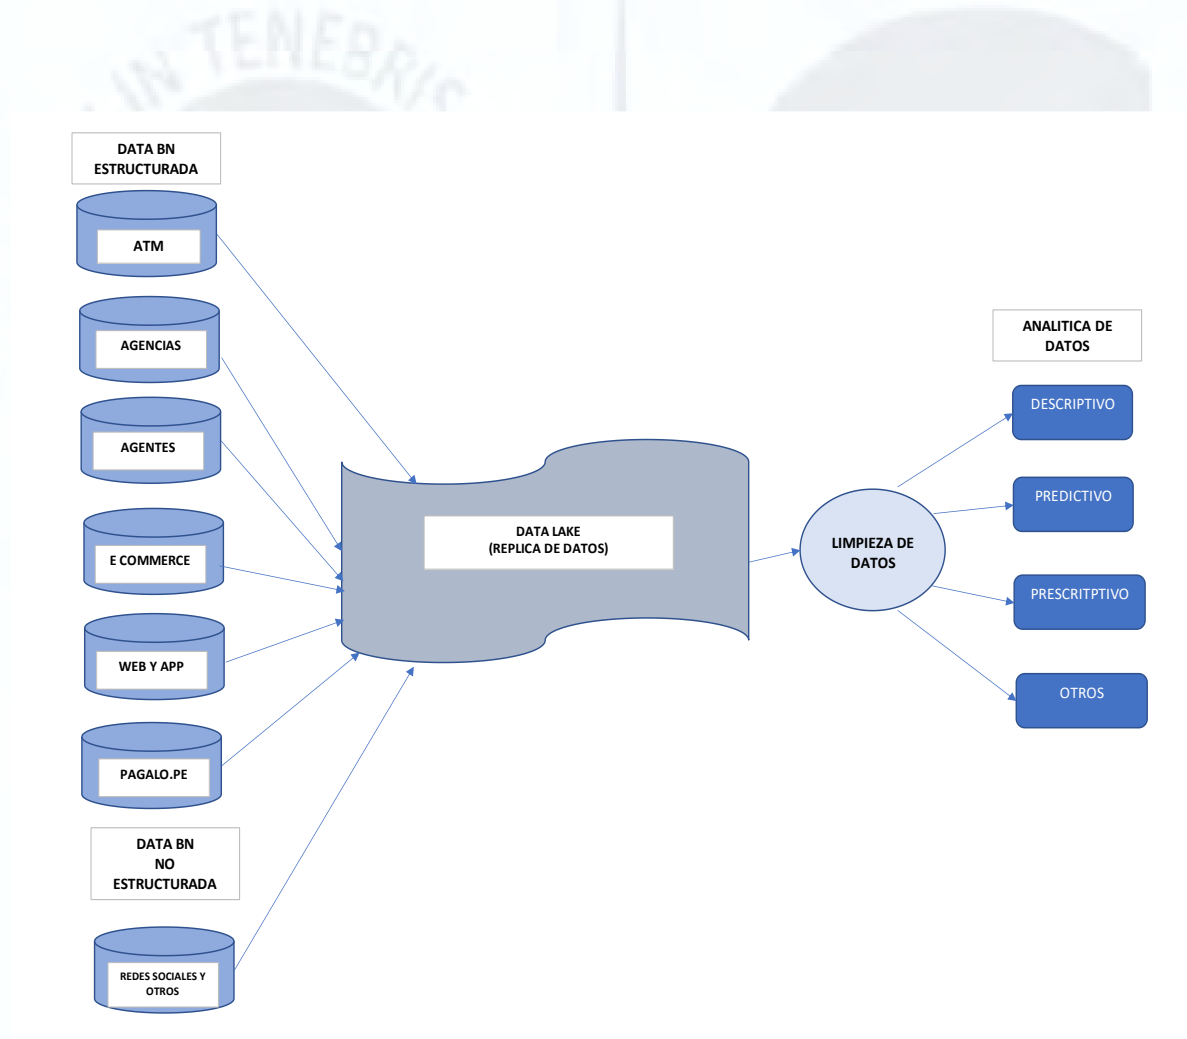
TENEBRIS

DATA BN ESTRUCTURADA

ATM

AGENCIAS

AGENTES

E COMMERCE

WEB Y APP

PAGALO.PE

DATA BN NO ESTRUCTURADA

REDES SOCIALES Y OTROS

DATA LAKE (REPLICA DE DATOS)

LIMPIEZA DE DATOS

ANALITICA DE DATOS

DESCRIPTIVO

PREDICTIVO

PRESCRITPTIVO

OTROS